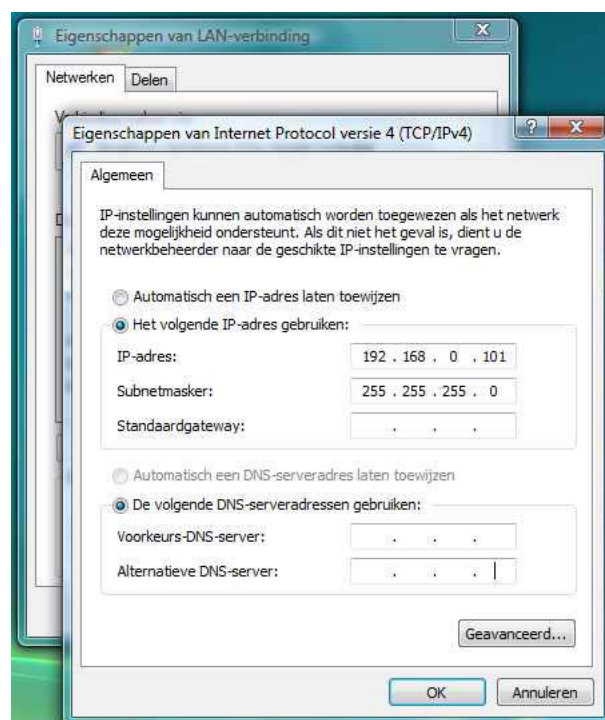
Eigenschappen van LAN-verbinding

Netwerken Delen

Eigenschappen van Internet Protocol versie 4 (TCP/IPv4)

Algemeen

IP-instellingen kunnen automatisch worden toegewezen als het netwerk deze mogelijkheid ondersteunt. Als dit niet het geval is, dient u de netwerkbeheerder naar de geschikte IP-instellingen te vragen.

Automatisch een IP-adres laten toewijzen

Het volgende IP-adres gebruiken:

IP-adres: 192 . 168 . 0 . 101

Subnetmasker: 255 . 255 . 255 . 0

Standaardgateway: . . .

Automatisch een DNS-serveradres laten toewijzen

De volgende DNS-serveradressen gebruiken:

Voorkeurs-DNS-server: . . .

Alternatieve DNS-server: . . .

Geavanceerd...

OK Annuleren